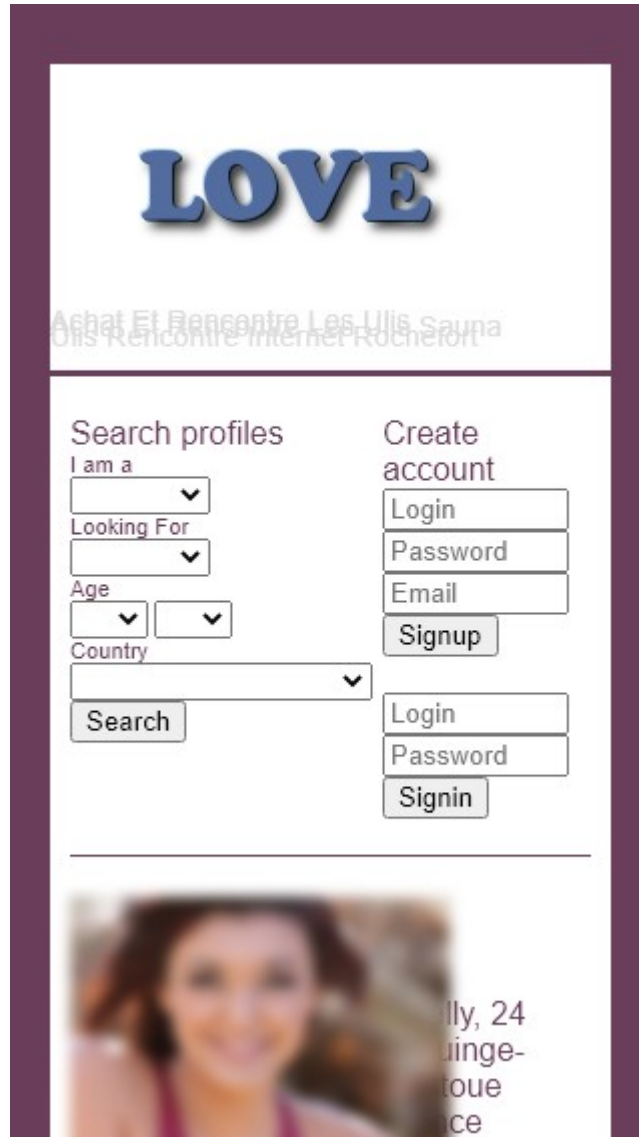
LOVE

Achat Et Rencontre Les Ulis Sauna
Ulis Rencontre Internet Rochefort

Search profiles
I am a
Looking For
Age
Country
Search

Create account
Login
Password
Email
Signup

Login
Password
Signin

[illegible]lly, 24
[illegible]uinge-
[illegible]toue
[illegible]ce